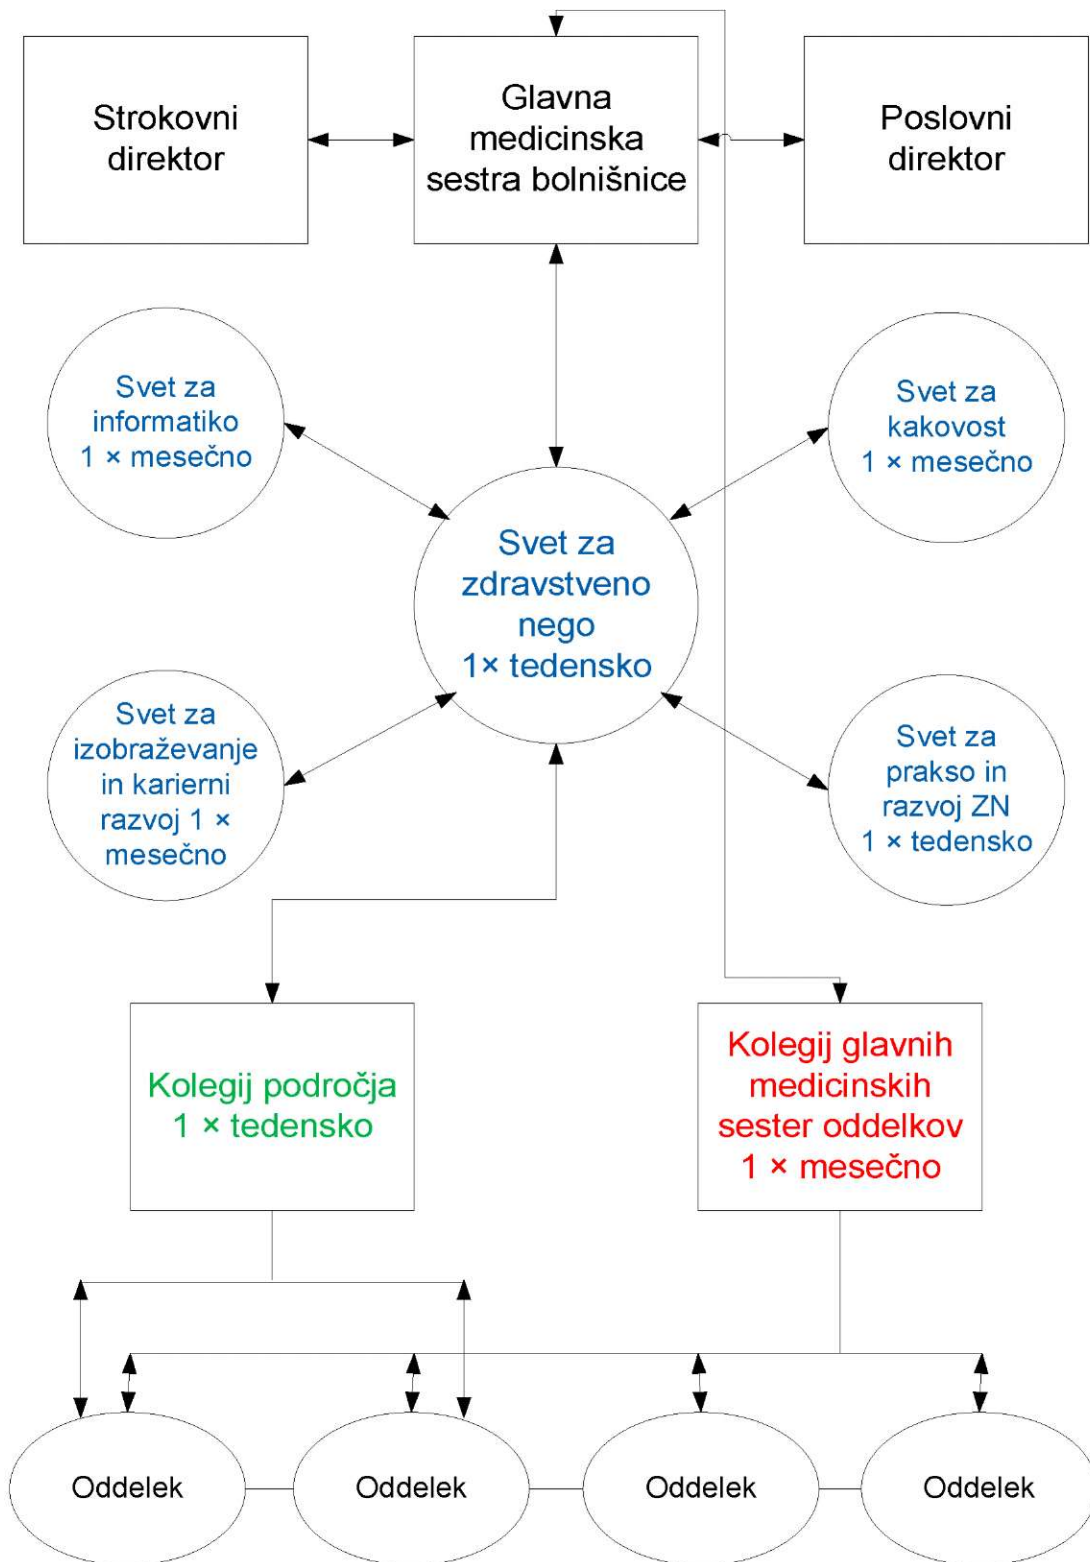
Strokovni direktor

Glavna medicinska sestra bolnišnice

Poslovni direktor

Svet za informatiko 1 × mesečno

Svet za kakovost 1 × mesečno

Svet za zdravstveno nego 1× tedensko

Svet za izobraževanje in karierni razvoj 1 × mesečno

Svet za prakso in razvoj ZN 1 × tedensko

Kolegij področja 1 × tedensko

Kolegij glavnih medicinskih sester oddelkov 1 × mesečno

Oddelek

Oddelek

Oddelek

Oddelek